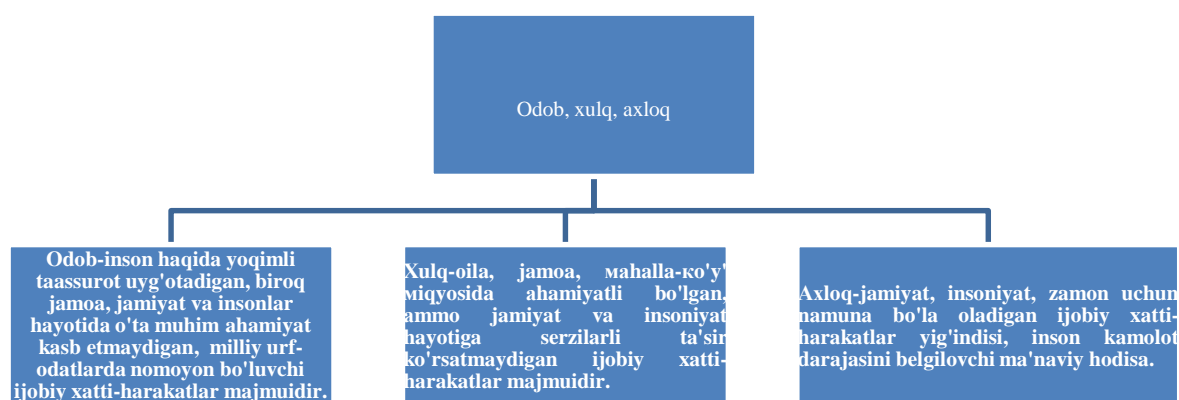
Odob, xulq, axloq

Odob-inson haqida yoqimli taassurot uyg'otadigan, biroq jamoa, jamiyat va insonlar hayotida o'ta muhim ahamiyat kasb etmaydigan, milliy urf-odatlarda nomoyon bo'luvchi ijobiy xatti-harakatlar majmuidir.

Xulq-oila, jamoa, маhalla-ко'у' міqyosida ahamiyatli bo'lgan, ammo jamiyat va insoniyat hayotiga serzilarli ta'sir ko'rsatmaydigan ijobiy xatti-harakatlar majmuidir.

Axloq-jamiyat, insoniyat, zamon uchun namuna bo'la oladigan ijobiy xatti-harakatlar yig'indisi, inson kamolot darajasini belgilovchi ma'naviy hodisa.